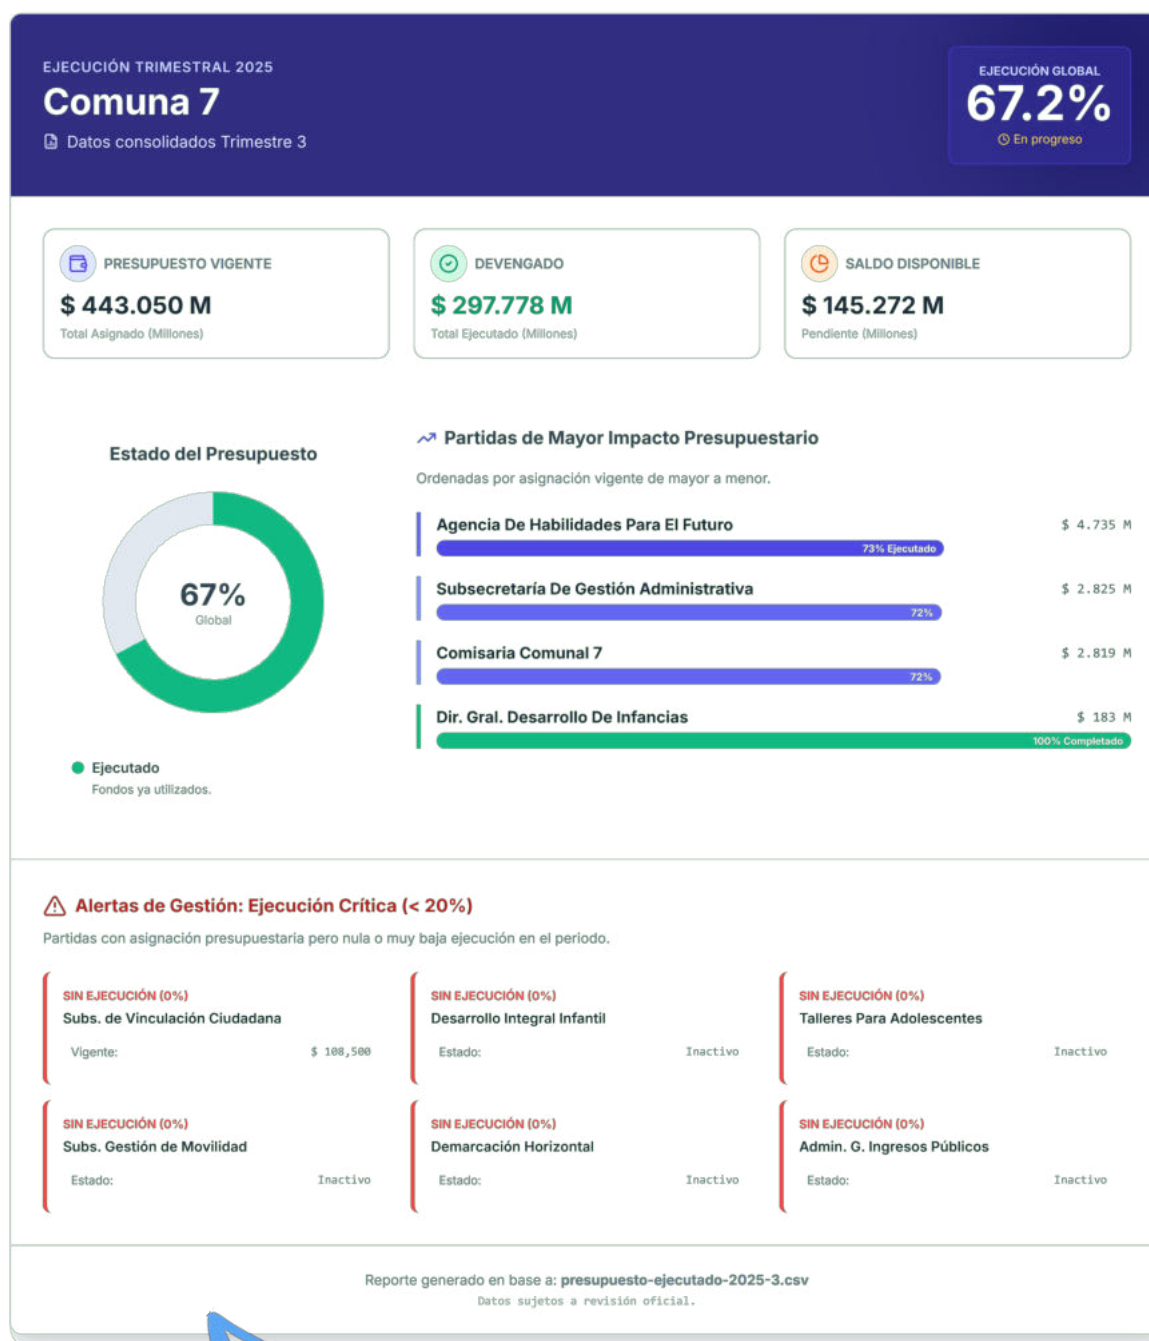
EJECUCIÓN TRIMESTRAL 2025
Comuna 7
Datos consolidados Trimestre 3

EJECUCIÓN GLOBAL
67.2%
En progreso

PRESUPUESTO VIGENTE
$ 443.050 M
Total Asignado (Millones)

DEVENGADO
$ 297.778 M
Total Ejecutado (Millones)

SALDO DISPONIBLE
$ 145.272 M
Pendiente (Millones)

Estado del Presupuesto

67%
Global

Ejecutado
Fondos ya utilizados.

Partidas de Mayor Impacto Presupuestario
Ordenadas por asignación vigente de mayor a menor.

Agencia De Habilidades Para El Futuro $ 4.735 M
73% Ejecutado

Subsecretaría De Gestión Administrativa $ 2.825 M
72%

Comisaria Comunal 7 $ 2.819 M
72%

Dir. Gral. Desarrollo De Infancias $ 183 M
100% Completado

Alertas de Gestión: Ejecución Crítica (< 20%)
Partidas con asignación presupuestaria pero nula o muy baja ejecución en el periodo.

SIN EJECUCIÓN (0%)
Subs. de Vinculación Ciudadana
Vigente: $ 108,500

SIN EJECUCIÓN (0%)
Desarrollo Integral Infantil
Estado: Inactivo

SIN EJECUCIÓN (0%)
Talleres Para Adolescentes
Estado: Inactivo

SIN EJECUCIÓN (0%)
Subs. Gestión de Movilidad
Estado: Inactivo

SIN EJECUCIÓN (0%)
Demarcación Horizontal
Estado: Inactivo

SIN EJECUCIÓN (0%)
Admin. G. Ingresos Públicos
Estado: Inactivo

Reporte generado en base a: presupuesto-ejecutado-2025-3.csv
Datos sujetos a revisión oficial.